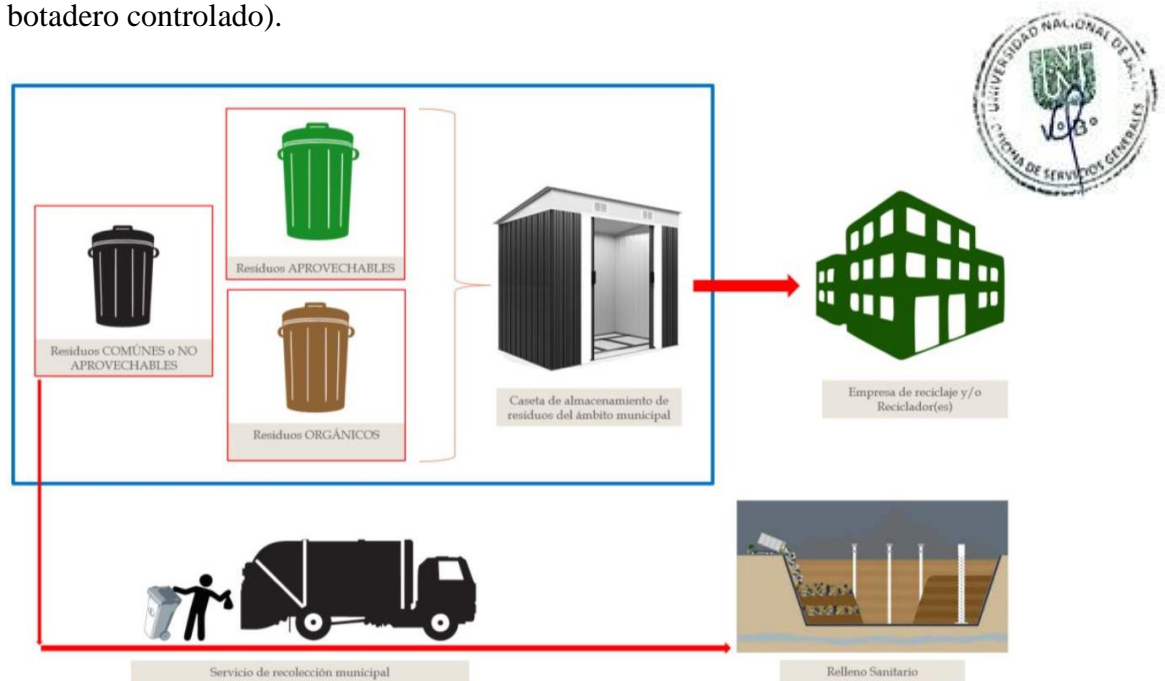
botadero controlado).

UNIVERSIDAD NACIONAL DE JAÉN
OFICINA DE SERVICIOS GENERALES
V°B°

Residuos APROVECHABLES

Residuos COMÚNES o NO APROVECHABLES

Residuos ORGÁNICOS

Caseta de almacenamiento de residuos del ámbito municipal

Empresa de reciclaje y/o Reciclador(es)

Servicio de recolección municipal

Relleno Sanitario